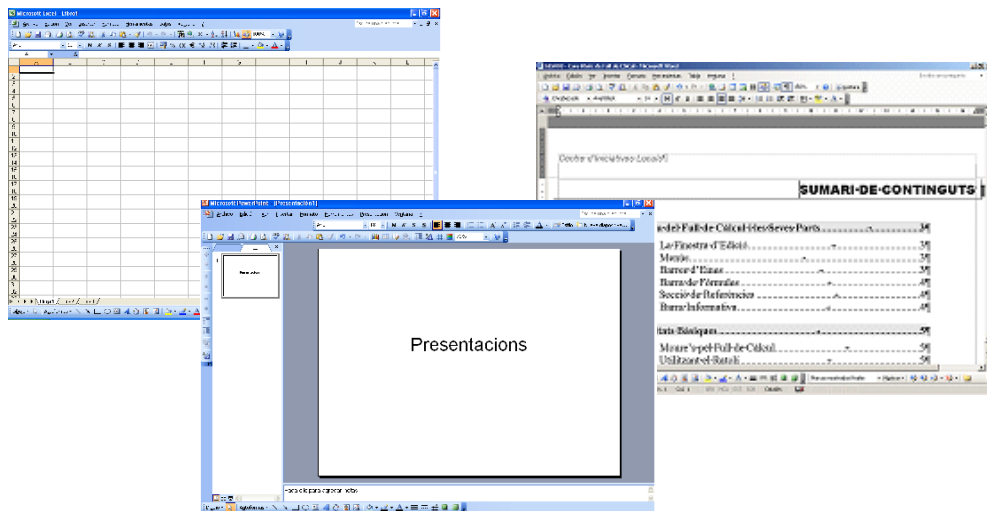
Microsoft Excel - Libro1

Microsoft PowerPoint - [Presentación1]

Presentacions

Haga clic para agregar notas

Centre d'Iniciatives Locals¶

SUMARI·DE·CONTINGUTS

de·l'Full·de·Càlcul·i·les·Seves·Parts.........................3¶

La·Finestra·d'Edició.........................................3¶

Menús.........................................................3¶

Barra·d'Eines................................................3¶

Barra·de·Fórmules..........................................4¶

Secció·de·Referències......................................4¶

Barra·Informativa...........................................4¶

itats·Bàsiques................................................5¶

Moure's·pel·Full·de·Càlcul...................................5¶

Utilitzant·el·Ratolí..........................................5¶